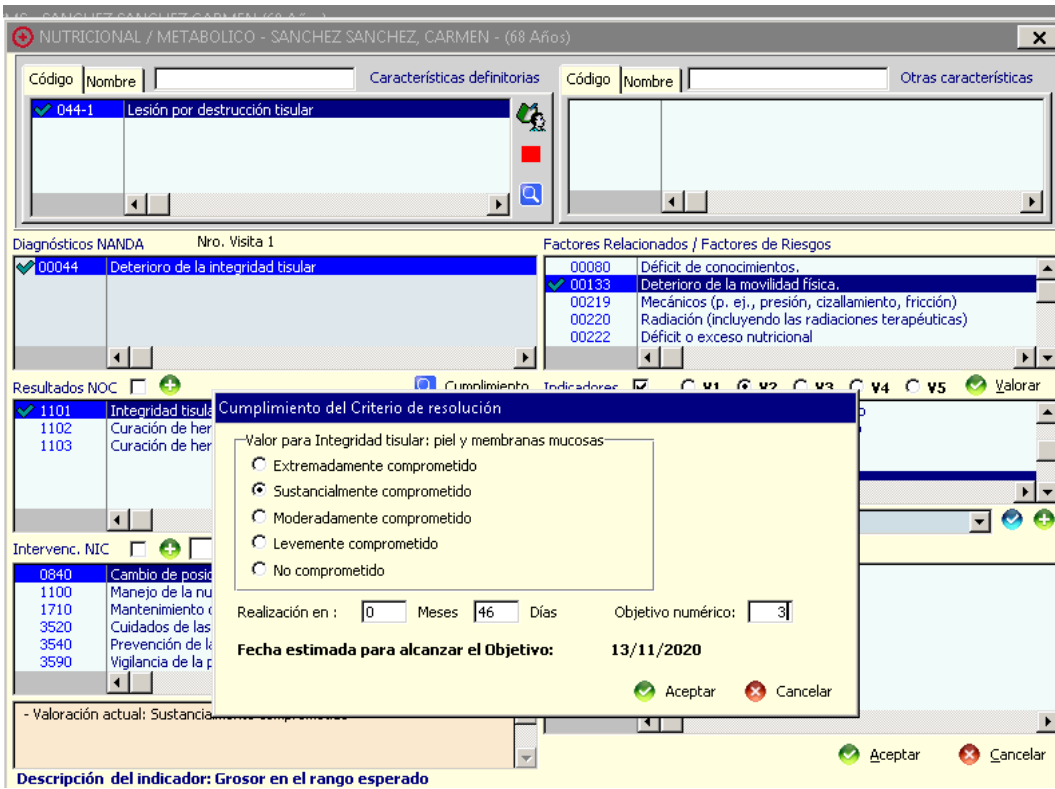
NUTRICIONAL / METABOLICO - SANCHEZ SANCHEZ, CARMEN - (68 Años)

Código | Nombre | Características definitorias

044-1 Lesión por destrucción tisular

Código | Nombre | Otras características

Diagnósticos NANDA Nro. Visita 1

00044 Deterioro de la integridad tisular

Factores Relacionados / Factores de Riesgos

| | |
|---|---|
| 00080 | Déficit de conocimientos. |
| 00133 | Deterioro de la movilidad física. |
| 00219 | Mecánicos (p. ej., presión, cizallamiento, fricción) |
| 00220 | Radiación (incluyendo las radiaciones terapéuticas) |
| 00222 | Déficit o exceso nutricional |

Resultados NOC Cumplimiento Indicadores V1 V2 V3 V4 V5 Valorar

| | |
|---|---|
| 1101 | Integridad tisula |
| 1102 | Curación de her |
| 1103 | Curación de her |

Intervenc. NIC

| | |
|---|---|
| 0840 | Cambio de posic |
| 1100 | Manejo de la nu |
| 1710 | Mantenimiento c |
| 3520 | Cuidados de las |
| 3540 | Prevención de la |
| 3590 | Vigilancia de la p |

- Valoración actual: Sustancia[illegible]

Cumplimiento del Criterio de resolución

Valor para Integridad tisular: piel y membranas mucosas

Extremadamente comprometido
Sustancialmente comprometido
Moderadamente comprometido
Levemente comprometido
No comprometido

Realización en : 0 Meses 46 Días Objetivo numérico: 3

Fecha estimada para alcanzar el Objetivo: 13/11/2020

Aceptar Cancelar

Aceptar Cancelar

Descripción del indicador: Grosor en el rango esperado